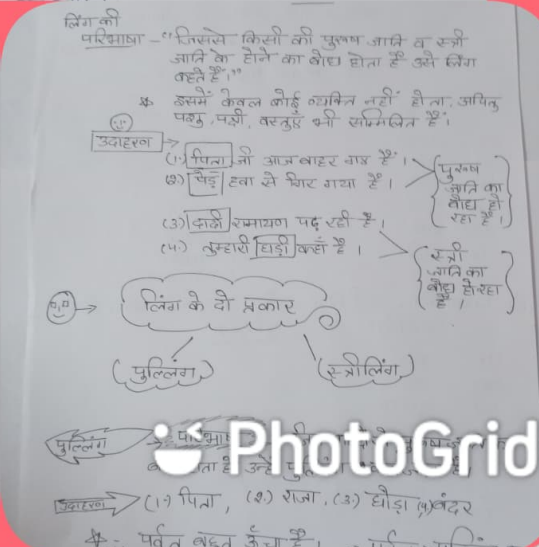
लिंग की परिभाषा – "जिससे किसी की पुरुष जाति व स्त्री जाति के होने का बोध होता है उसे लिंग कहते हैं।"

❋ इसमें केवल कोई व्यक्ति नहीं होता, अपितु पशु, पक्षी, वस्तुएँ भी सम्मिलित हैं।

उदाहरण
(1) पिता जी आज बाहर गए हैं।
(2) पेड़ हवा से गिर गया है।
पुरुष जाति का बोध हो रहा है।

(3) दादी रामायण पढ़ रही है।
(4) तुम्हारी घड़ी बजती है।
स्त्री जाति का बोध हो रहा है।

लिंग के दो प्रकार

पुल्लिंग

स्त्रीलिंग

पुल्लिंग – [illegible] पुल्लिंग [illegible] ता है उन्हें पु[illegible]

PhotoGrid

उदाहरण (1) पिता, (2) राजा, (3) घोड़ा (4) बंदर

❋ पर्वत बहुत ऊँचा है। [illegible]